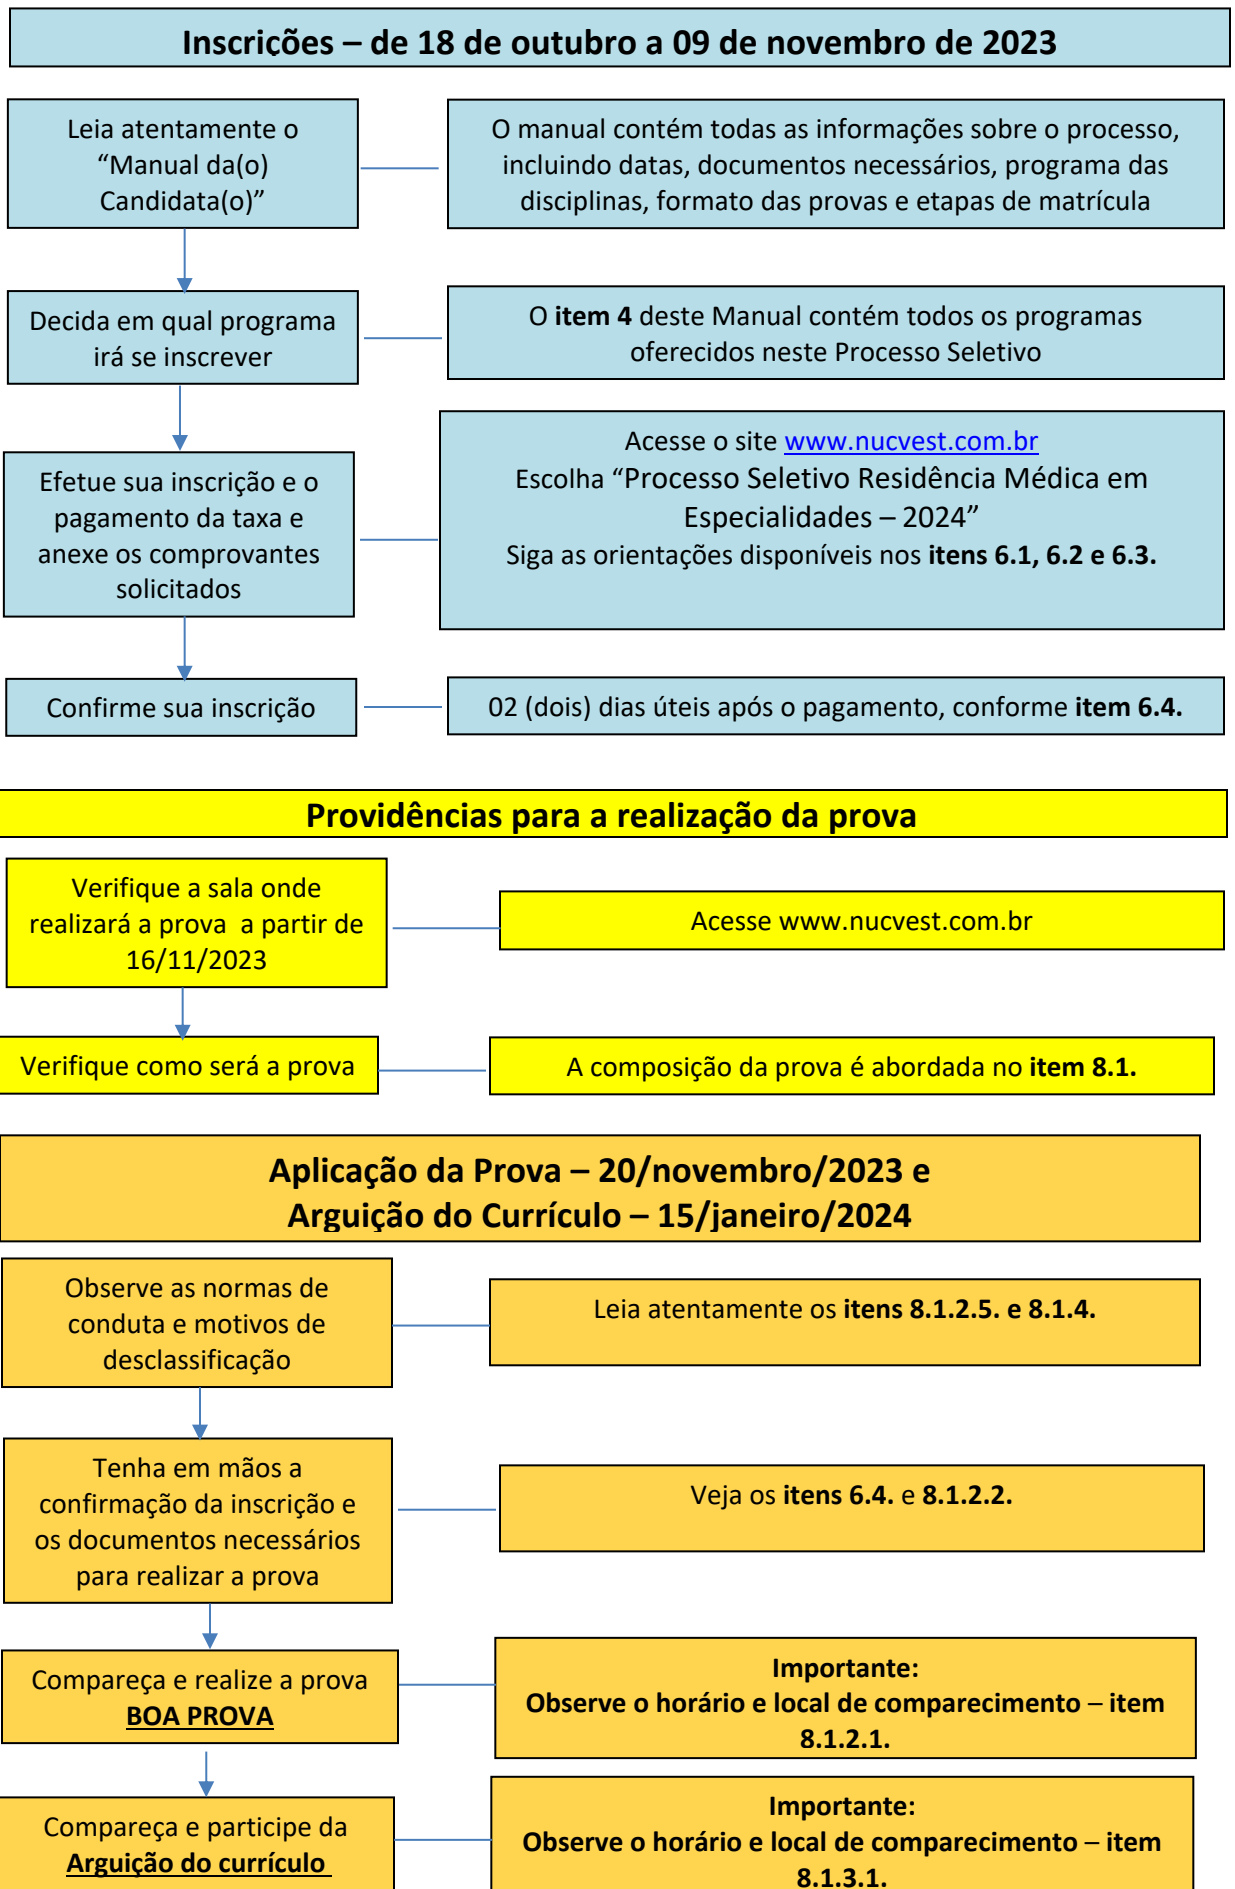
Inscrições – de 18 de outubro a 09 de novembro de 2023

Leia atentamente o “Manual da(o) Candidata(o)”

O manual contém todas as informações sobre o processo, incluindo datas, documentos necessários, programa das disciplinas, formato das provas e etapas de matrícula

Decida em qual programa irá se inscrever

O **item 4** deste Manual contém todos os programas oferecidos neste Processo Seletivo

Efetue sua inscrição e o pagamento da taxa e anexe os comprovantes solicitados

Acesse o site www.nucvest.com.br
Escolha “Processo Seletivo Residência Médica em Especialidades – 2024”
Siga as orientações disponíveis nos **itens 6.1, 6.2 e 6.3.**

Confirme sua inscrição

02 (dois) dias úteis após o pagamento, conforme **item 6.4.**

Providências para a realização da prova

Verifique a sala onde realizará a prova a partir de 16/11/2023

Acesse www.nucvest.com.br

Verifique como será a prova

A composição da prova é abordada no **item 8.1.**

Aplicação da Prova – 20/novembro/2023 e
Arguição do Currículo – 15/janeiro/2024

Observe as normas de conduta e motivos de desclassificação

Leia atentamente os **itens 8.1.2.5. e 8.1.4.**

Tenha em mãos a confirmação da inscrição e os documentos necessários para realizar a prova

Veja os **itens 6.4.** e **8.1.2.2.**

Compareça e realize a prova
BOA PROVA

Importante:
Observe o horário e local de comparecimento – item 8.1.2.1.

Compareça e participe da Arguição do currículo

Importante:
Observe o horário e local de comparecimento – item 8.1.3.1.